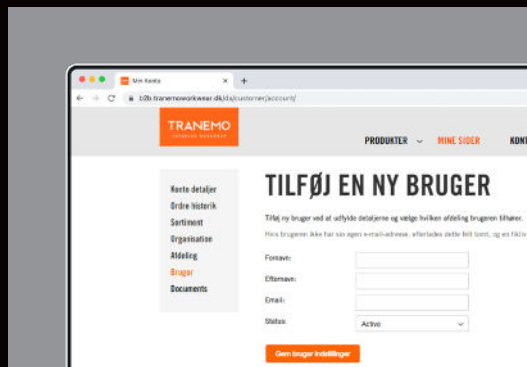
Min Konto
b2b.tranemoworkwear.dk/da/customer/account/

TRANEMO
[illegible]

PRODUKTER MINE SIDER KONT

Konto detaljer
Ordre historik
Sortiment
Organisation
Afdeling
Bruger
Documents

TILFØJ EN NY BRUGER

Tilføj ny bruger ved at udfylde detaljerne og vælge hvilken afdeling brugeren tilhører.

Hvis brugeren ikke har sin egen e-mail-adresse, efterlades dette felt tomt, og en fiktiv

Fornavn:
Efternavn:
Email:
Status: Active

Gem bruger indstillinger